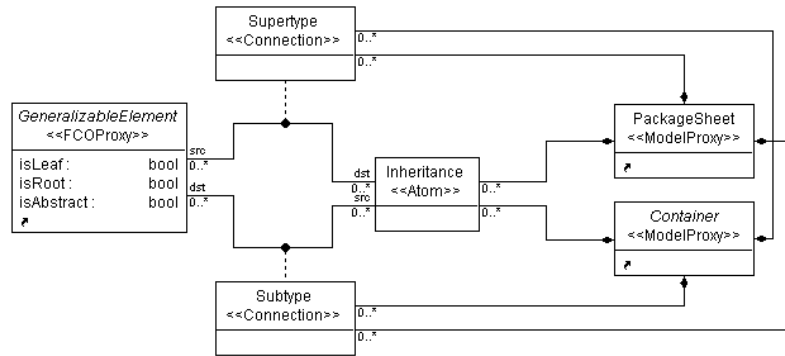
Supertype
<<Connection>>

0..*
0..*

GeneralizableElement
<<FCOProxy>>
isLeaf : bool
isRoot : bool
isAbstract : bool

src
0..*
dst
0..*

dst
0..*
src
0..*

Inheritance
<<Atom>>

0..*
0..*

PackageSheet
<<ModelProxy>>

Container
<<ModelProxy>>

Subtype
<<Connection>>

0..*
0..*